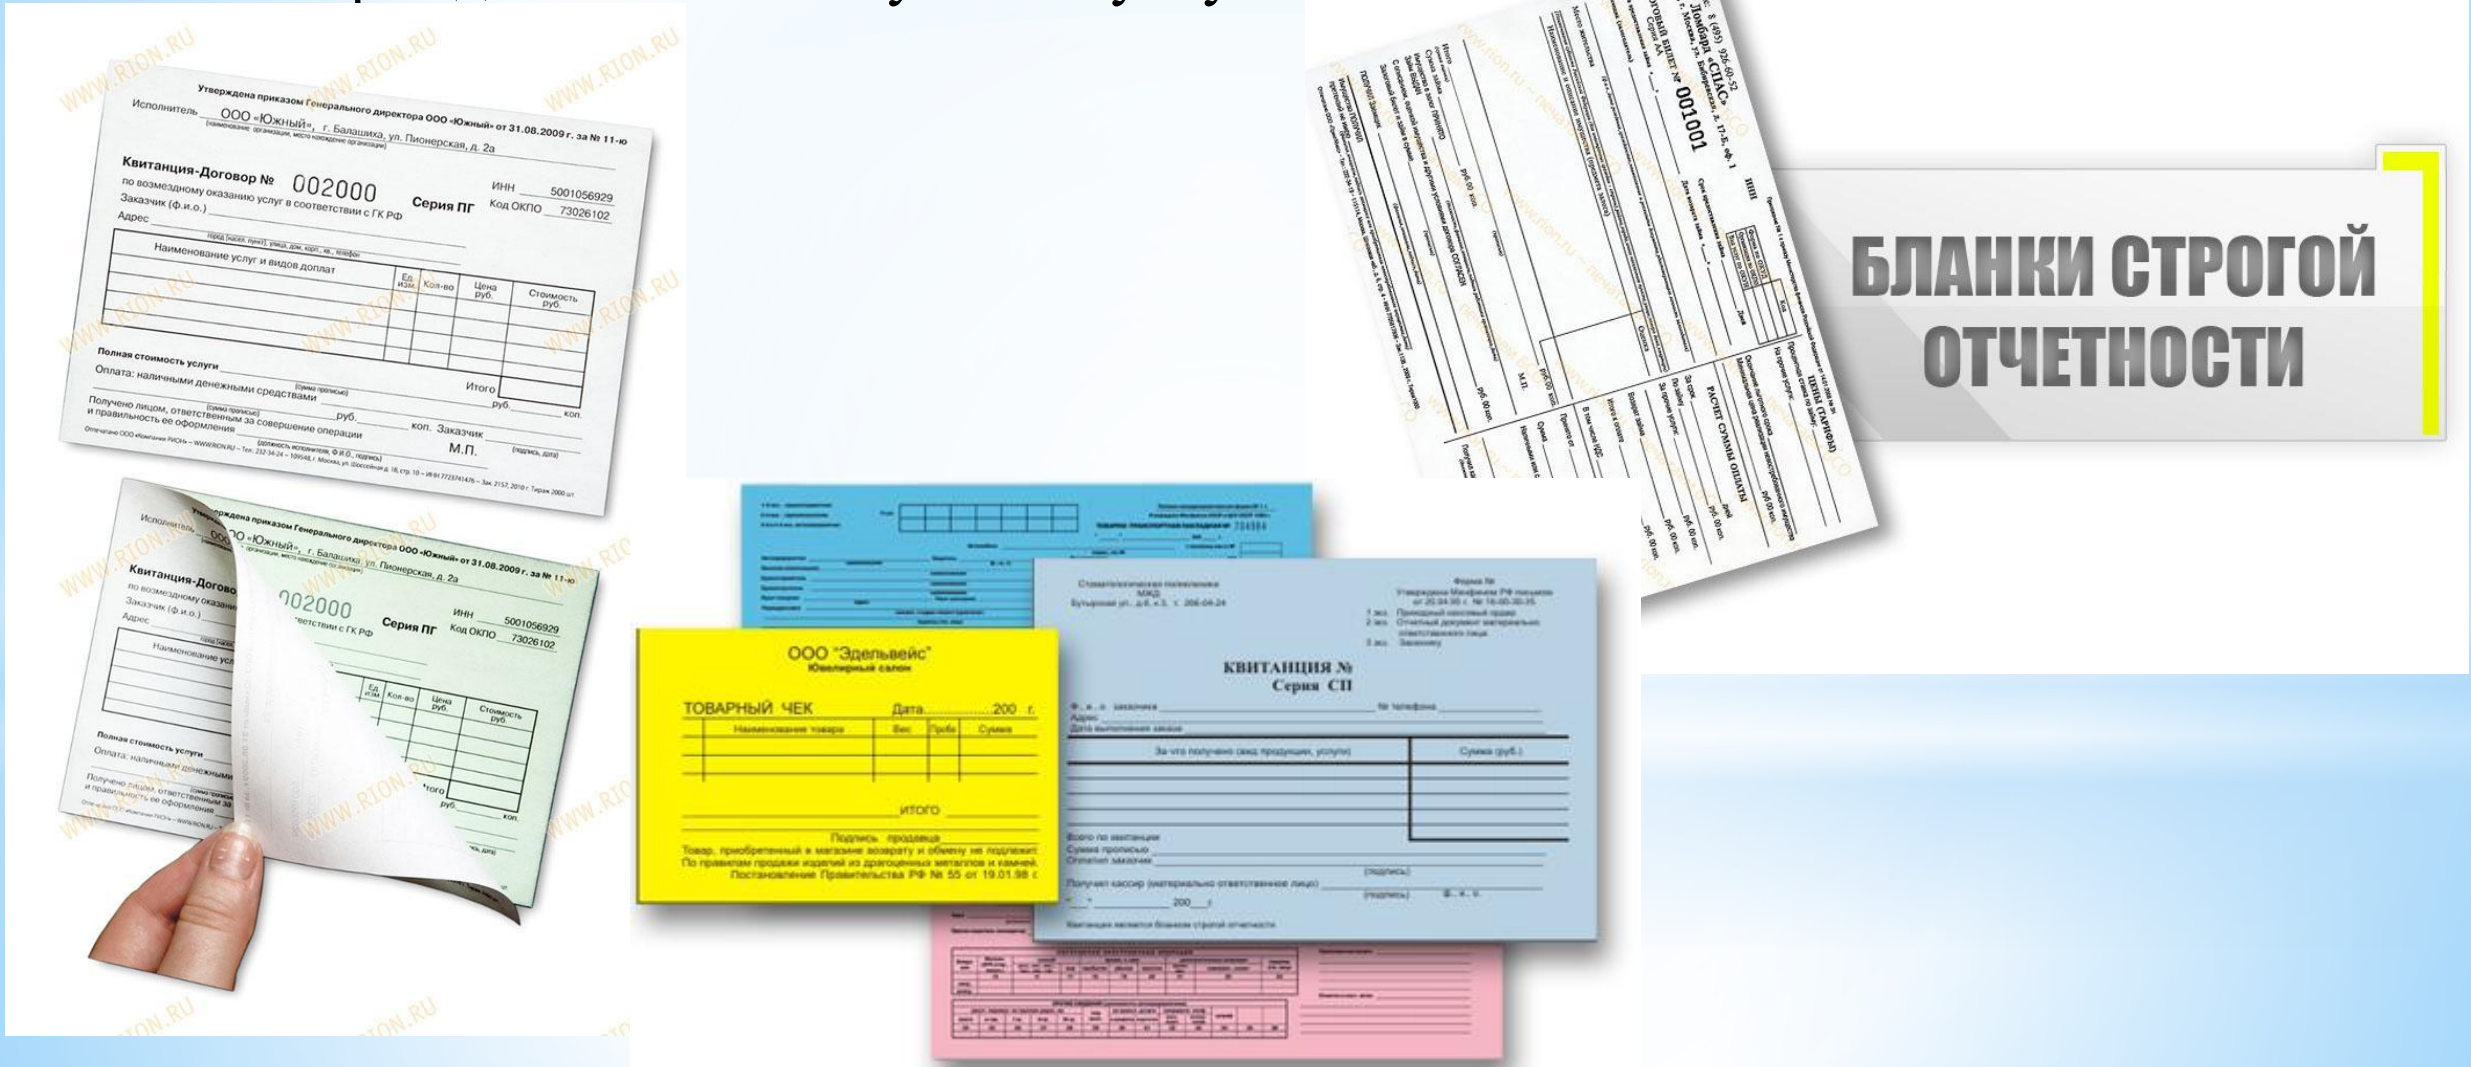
WWW.RION.RU

Утверждена приказом Генерального директора ООО «Южный» от 31.08.2009 г. за № 11-ю

Исполнитель ООО «Южный», г. Балашиха, ул. Пионерская, д. 2а
(наименование организации, место нахождения организации)

Квитанция-Договор № 002000 Серия ПГ ИНН 5001056929 Код ОКПО 73026102
по возмездному оказанию услуг в соответствии с ГК РФ
Заказчик (ф.и.о.)
Адрес
(город (насел. пункт), улица, дом, корп., кв., телефон)

| Наименование услуг и видов доплат | Ед. изм. | Кол-во | Цена руб. | Стоимость руб. |
|---|---|---|---|---|
| | | | | |

Итого

Полная стоимость услуги
(сумма прописью)
Оплата: наличными денежными средствами руб. коп.
(сумма прописью)
Получено лицом, ответственным за совершение операции и правильность ее оформления руб. коп. Заказчик
(должность исполнителя, Ф.И.О., подпись) М.П. (подпись, дата)

Отпечатано ООО «Компания РИОН» – WWW.RION.RU – Тел.: 232-34-24 – 109548, г. Москва, ул. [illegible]

Утверждена приказом Генерального директора ООО «Южный» от 31.08.2009 г. за № 11-ю
Исполнитель ООО «Южный», г. Балашиха, ул. Пионерская, д. 2а
Квитанция-Догово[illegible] 002000 Серия ПГ ИНН 5001056929 Код ОКПО 73026102
по возмездному оказани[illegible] соответствии с ГК РФ
Заказчик (ф.и.о.)
Адрес
Наименование усл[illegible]
Ед. изм. Кол-во Цена руб. Стоимость руб.
Полная стоимость услуги
Оплата: наличными денежны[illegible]
Итого
Получено лицом, ответственным за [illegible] и правильность ее оформления руб. коп.

ТОВАРНО-ТРАНСПОРТНАЯ НАКЛАДНАЯ № 794584

ООО "Эдельвейс"
Ювелирный салон

ТОВАРНЫЙ ЧЕК Дата 200 г.

| Наименование товара | Вес | Проба | Сумма |
|---|---|---|---|
| | | | |

ИТОГО
Подпись продавца
Товар, приобретенный в магазине возврату и обмену не подлежит. По правилам продажи изделий из драгоценных металлов и камней. Постановление Правительства РФ № 55 от 19.01.98 г.

Стоматологическая поликлиника МЖД
Бутырская ул., д.6, к.3, т. 206-04-24

Форма №
Утверждена Минфином РФ письмом от 20.04.95 г. № 16-00-30-35
1 экз. Приходный кассовый ордер
2 экз. Отчетный документ материально ответственного лица
3 экз. Заказчику

КВИТАНЦИЯ №
Серия СП

Ф., и., о. заказчика № телефона
Адрес
Дата выполнения заказа

| За что получено (вид продукции, услуги) | Сумма (руб.) |
|---|---|
| | |

Всего по квитанции
Сумма прописью
Отметка заказчика (подпись)
Получил кассир (материально ответственное лицо)
" " 200 г. (подпись) Ф. И. О.
Квитанция является бланком строгой отчетности

ЗАЛОГОВЫЙ БИЛЕТ № 001001
Ломбард «СПАС»
г. Москва, ул. Бибиревская, д. 17-Б, оф. 1
Тел.: 8 (495) 926-69-52
Серия АА
ИНН
РАСЧЕТ СУММЫ ОПЛАТЫ
ЦЕНА (ТАРИФЫ)

БЛАНКИ СТРОГОЙ ОТЧЕТНОСТИ